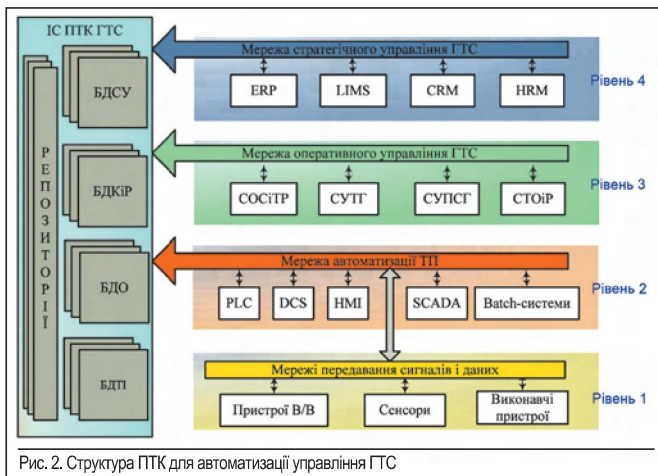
ІС ПТК ГТС

Р
Е
П
О
З
И
Т
О
Р
І
Ї

БДСУ

БДКіР

БДО

БДТП

Мережа стратегічного управління ГТС

ERP

LIMS

CRM

HRM

Рівень 4

Мережа оперативного управління ГТС

СОСіТР

СУТГ

СУПСГ

СТОіР

Рівень 3

Мережа автоматизації ТП

PLC

DCS

HMI

SCADA

Batch-системи

Рівень 2

Мережі передавання сигналів і даних

Пристрої В/В

Сенсори

Виконавчі пристрої

Рівень 1

Рис. 2. Структура ПТК для автоматизації управління ГТС